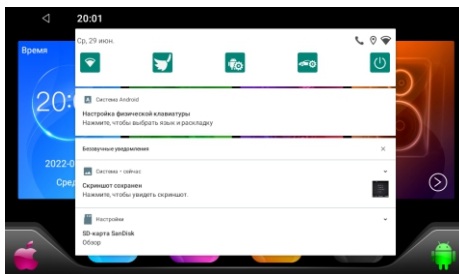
20:01

Время

20:

2022-0

Сред

Ср, 29 июн.

Система Android

Настройка физической клавиатуры

Нажмите, чтобы выбрать язык и раскладку

Беззвучные уведомления

Система • сейчас

Скриншот сохранен

Нажмите, чтобы увидеть скриншот.

Настройки

SD-карта SanDisk

Обзор